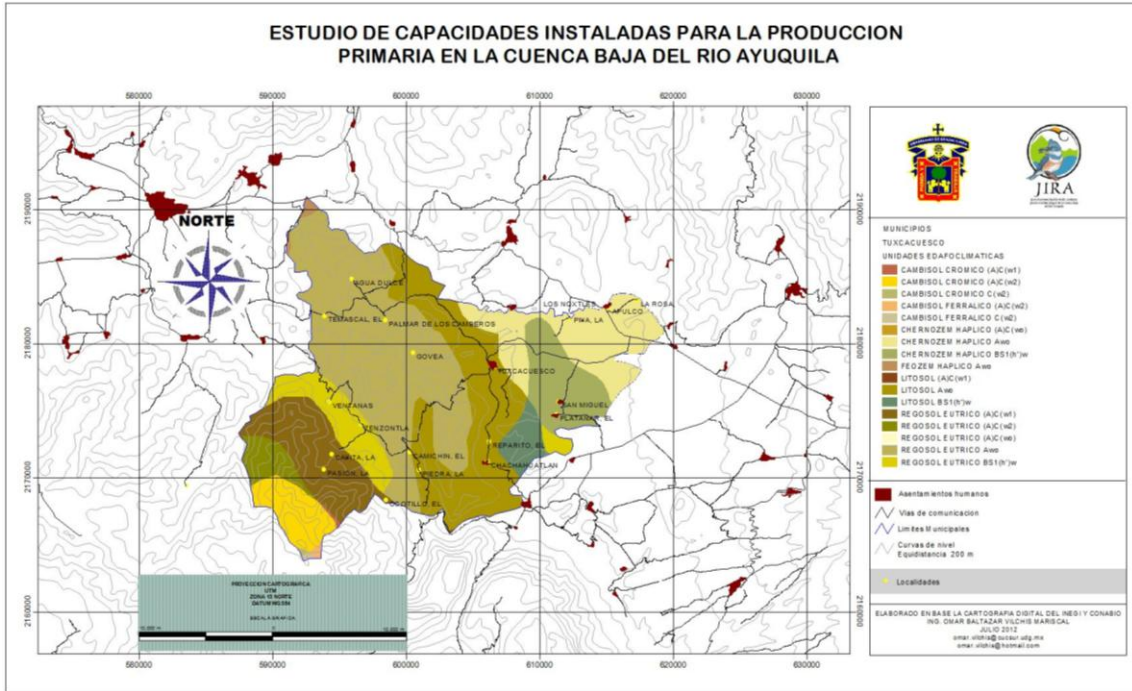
ESTUDIO DE CAPACIDADES INSTALADAS PARA LA PRODUCCION PRIMARIA EN LA CUENCA BAJA DEL RIO AYUQUILA

580000 590000 600000 610000 620000 630000

2190000
2180000
2170000
2160000

NORTE

AGUA DULCE
TEMASCAL, EL
PALMAR DE LOS CAMBEROS
GOVEA
TUXCACUESCO
LOS NOXTLES
LA ROSA
PIÑA, LA
APULCO
VENTANAS
ZENZONTLA
SAN MIGUEL
PLATANAR, EL
REPARITO, EL
CAÑITA, LA
PASION, LA
CAMICHIN, EL
PIEDRA, LA
CHACHAHUATLAN
COTILLO, EL

JIRA

MUNICIPIOS
TUXCACUESCO
UNIDADES EDAFOCLIMATICAS
CAMBISOL CROMICO (A)C(w1)
CAMBISOL CROMICO (A)C(w2)
CAMBISOL CROMICO C(w2)
CAMBISOL FERRALICO (A)C(w2)
CAMBISOL FERRALICO C(w2)
CHERNOZEM HAPLICO (A)C(wo)
CHERNOZEM HAPLICO Awo
CHERNOZEM HAPLICO BS1(h')w
FEOZEM HAPLICO Awo
LITOSOL (A)C(w1)
LITOSOL Awo
LITOSOL BS1(h')w
REGOSOL EUTRICO (A)C(w1)
REGOSOL EUTRICO (A)C(w2)
REGOSOL EUTRICO (A)C(wo)
REGOSOL EUTRICO Awo
REGOSOL EUTRICO BS1(h')w

Asentamientos humanos
Vias de comunicacion
Limites Municipales
Curvas de nivel Equidistancia 200 m
Localidades

PROYECCION CARTOGRAFICA
UTM
ZONA 13 NORTE
DATUM WGS84
ESCALA GRAFICA
10,000 m
10,000 m

ELABORADO EN BASE LA CARTOGRAFIA DIGITAL DEL INEGI Y CONABIO
ING. OMAR BALTAZAR VILCHIS MARISCAL
JULIO 2012
omar.vilchis@cucsur.udg.mx
omar.vilchis@hotmail.com